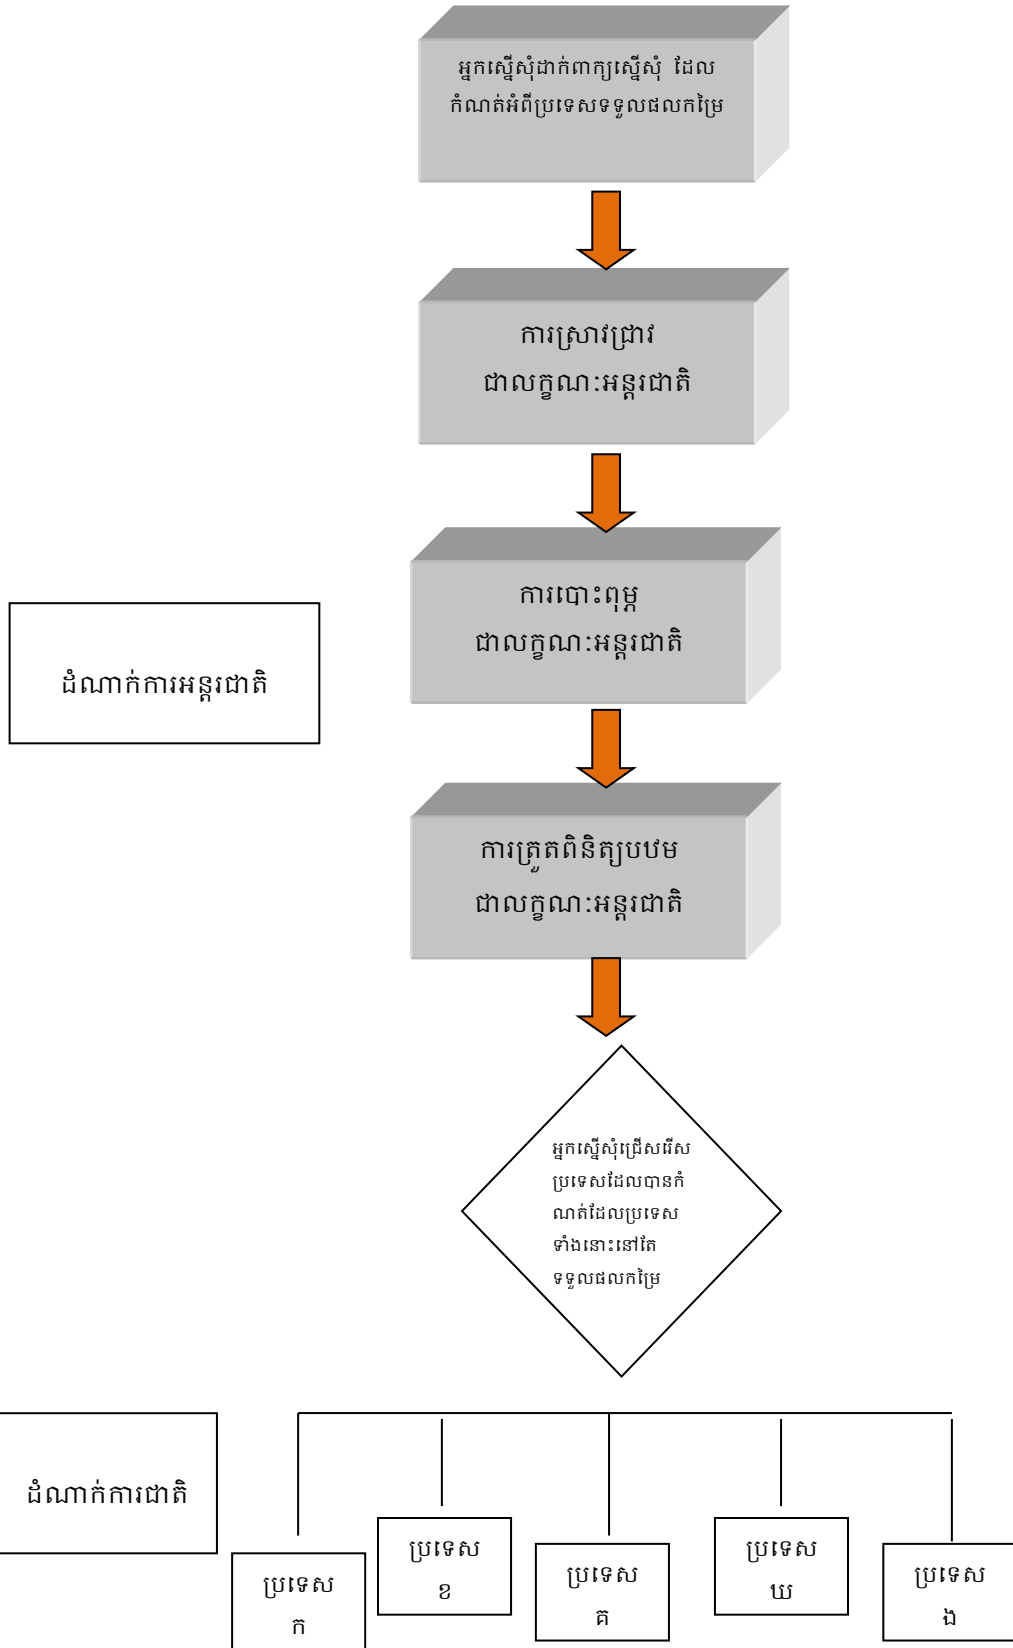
អ្នកស្នើសុំដាក់ពាក្យស្នើសុំ ដែលកំណត់អំពីប្រទេសទទួលផលកម្រៃ

ការស្រាវជ្រាវ
ជាលក្ខណៈអន្តរជាតិ

ដំណាក់ការអន្តរជាតិ

ការបោះពុម្ភ
ជាលក្ខណៈអន្តរជាតិ

ការត្រួតពិនិត្យបឋម
ជាលក្ខណៈអន្តរជាតិ

អ្នកស្នើសុំជ្រើសរើសប្រទេសដែលបានកំណត់ដែលប្រទេសទាំងនោះនៅតែទទួលផលកម្រៃ

ដំណាក់ការជាតិ

ប្រទេស
ក

ប្រទេស
ខ

ប្រទេស
គ

ប្រទេស
ឃ

ប្រទេស
ង